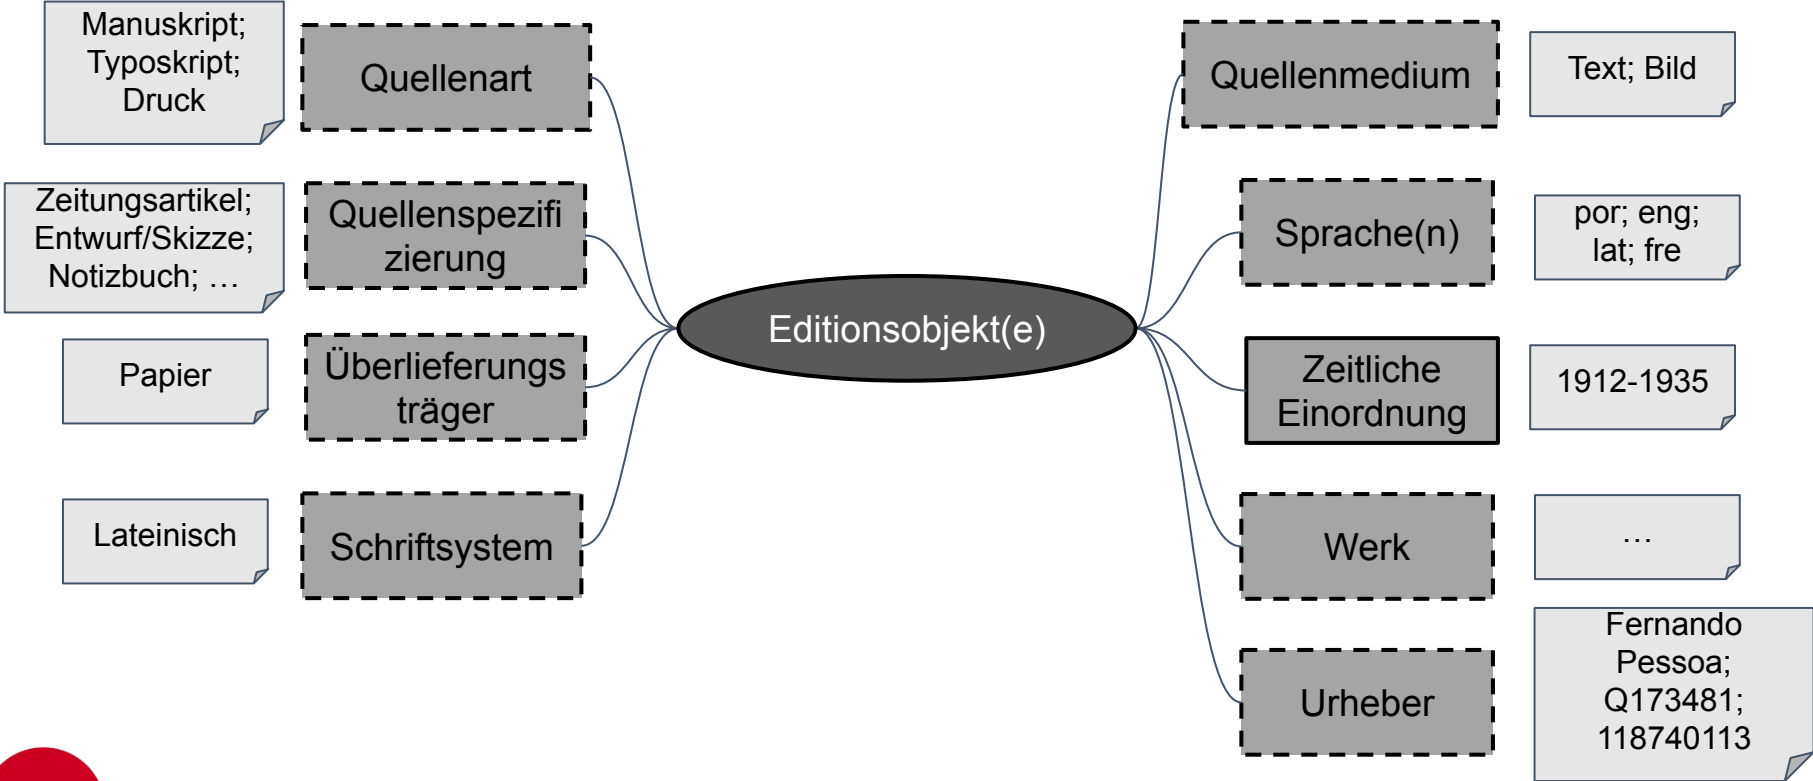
Manuskript; Typoskript; Druck

Quellenart

Zeitungsartikel; Entwurf/Skizze; Notizbuch; …

Quellenspezifizierung

Papier

Überlieferungsträger

Lateinisch

Schriftsystem

Editionsobjekt(e)

Quellenmedium

Text; Bild

Sprache(n)

por; eng; lat; fre

Zeitliche Einordnung

1912-1935

Werk

…

Urheber

Fernando Pessoa; Q173481; 118740113